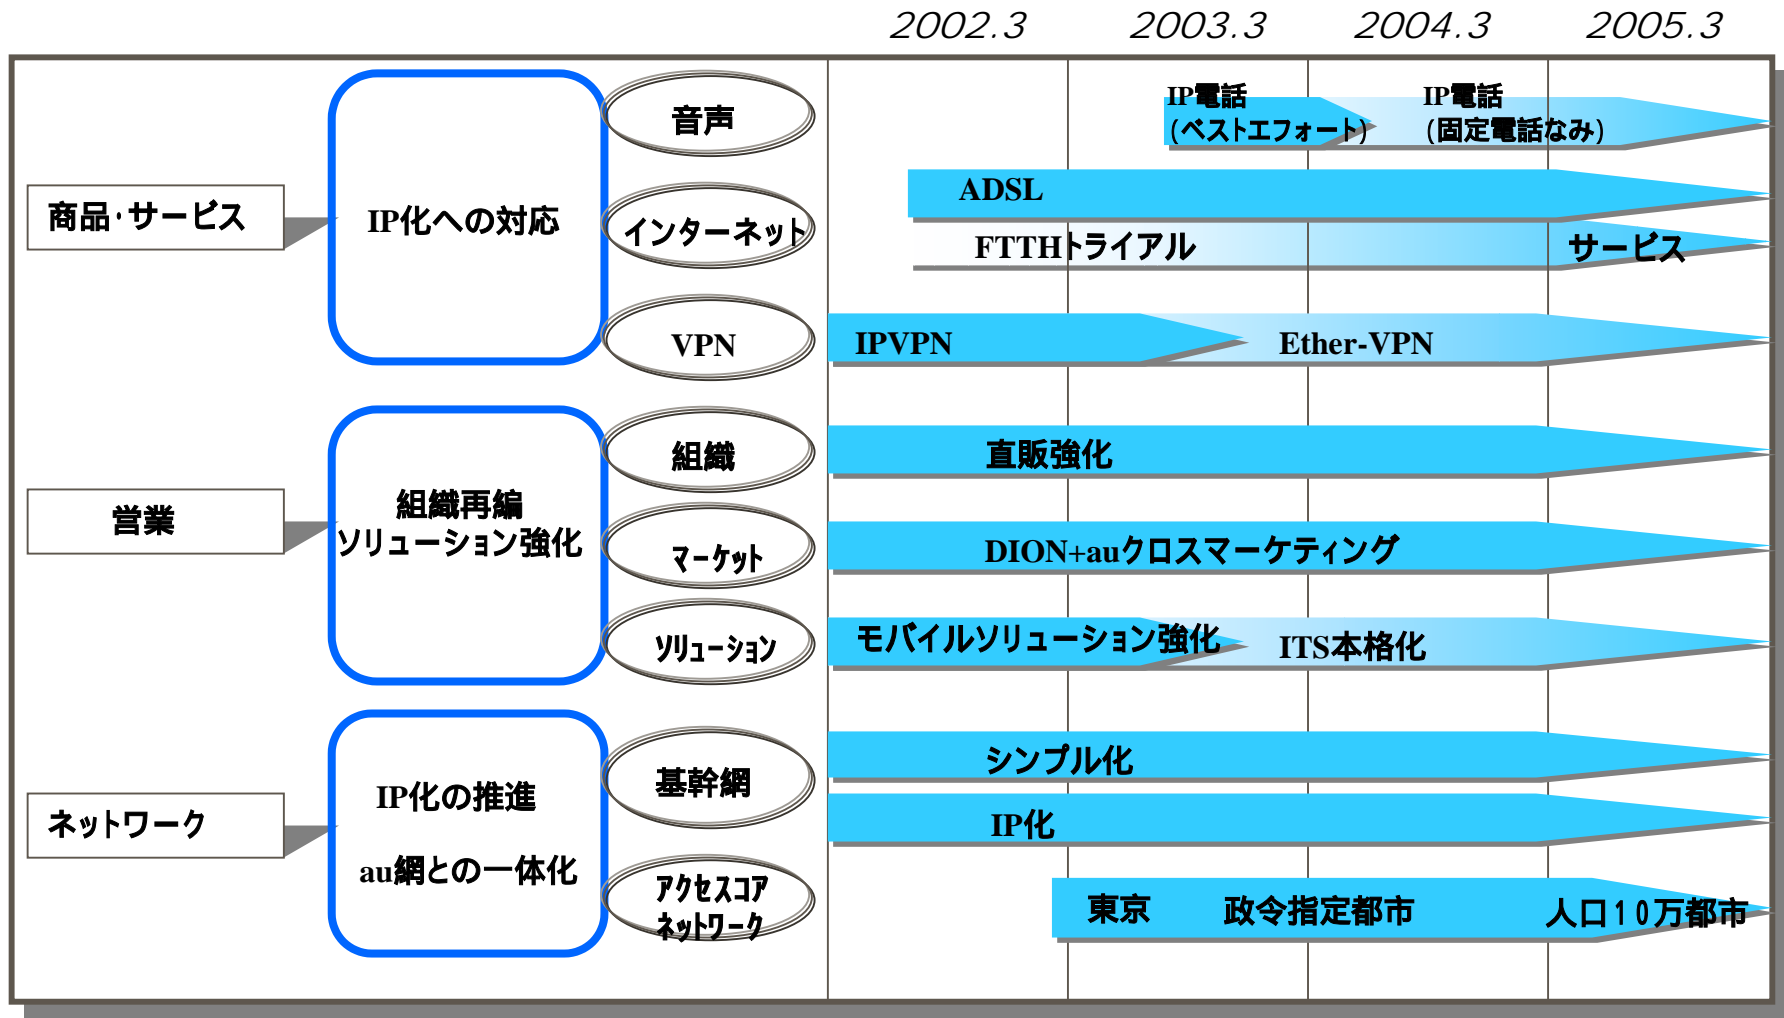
2002.3 2003.3 2004.3 2005.3

商品･サービス

IP化への対応

音声

インターネット

VPN

IP電話
(ベストエフォート)

IP電話
(固定電話なみ)

ADSL

FTTHトライアル

サービス

IPVPN

Ether-VPN

営業

組織再編
ソリューション強化

組織

マーケット

ソリューション

直販強化

DION+auクロスマーケティング

モバイルソリューション強化

ITS本格化

ネットワーク

IP化の推進

au網との一体化

基幹網

アクセスコア
ネットワーク

シンプル化

IP化

東京

政令指定都市

人口10万都市